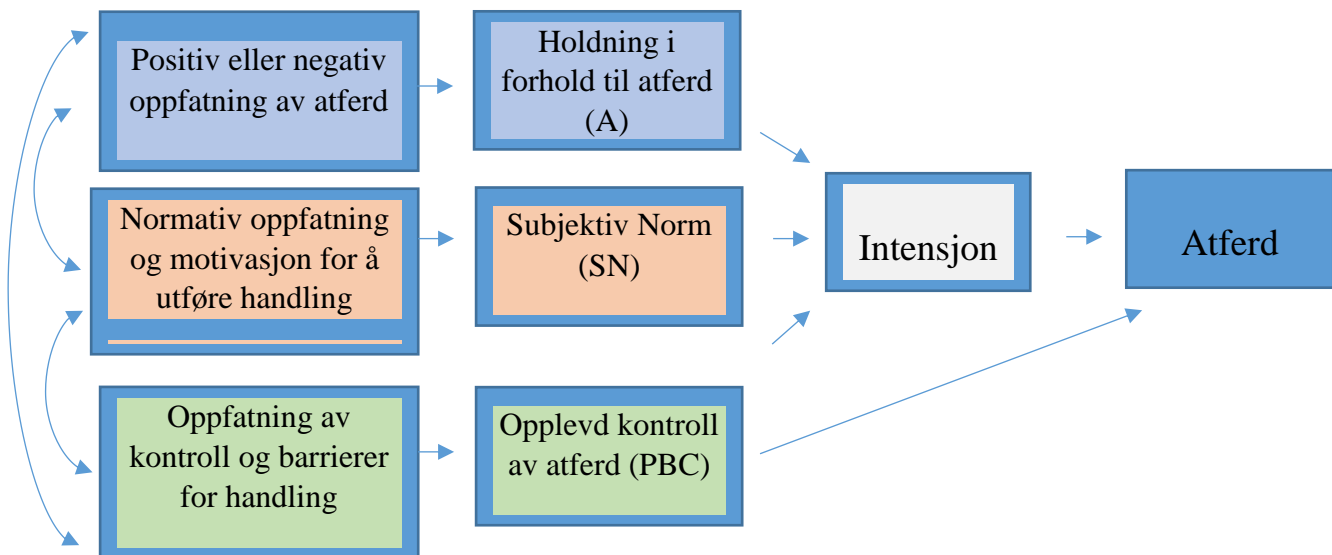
Positiv eller negativ oppfatning av atferd

Holdning i forhold til atferd (A)

Normativ oppfatning og motivasjon for å utføre handling

Subjektiv Norm (SN)

Intensjon

Atferd

Oppfatning av kontroll og barrierer for handling

Opplevd kontroll av atferd (PBC)